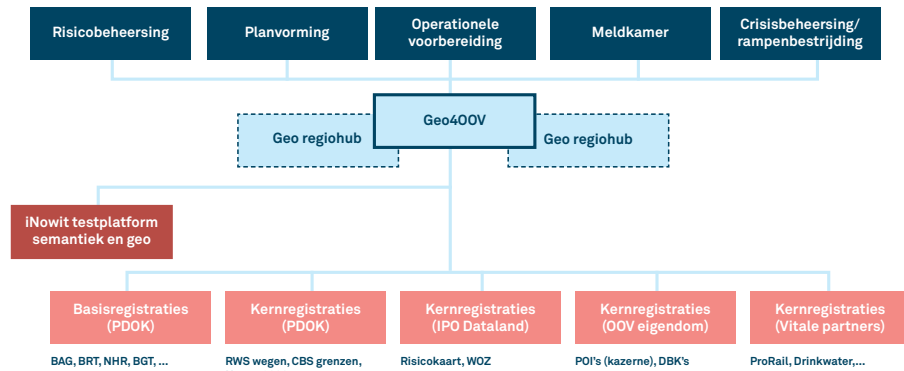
Risicobeheersing

Planvorming

Operationele voorbereiding

Meldkamer

Crisisbeheersing/ rampenbestrijding

Geo regiohub

Geo4OOV

Geo regiohub

iNowit testplatform semantiek en geo

Basisregistraties (PDOK)

Kernregistraties (PDOK)

Kernregistraties (IPO Dataland)

Kernregistraties (OOV eigendom)

Kernregistraties (Vitale partners)

BAG, BRT, NHR, BGT, ...

RWS wegen, CBS grenzen,

Risicokaart, WOZ

POI's (kazerne), DBK's

ProRail, Drinkwater,...